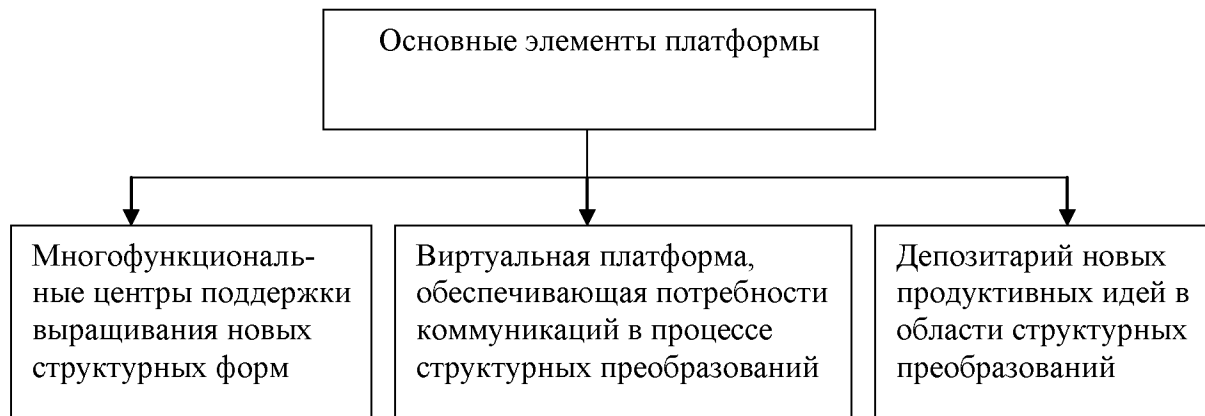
Основные элементы платформы

Многофункциональные центры поддержки выращивания новых структурных форм

Виртуальная платформа, обеспечивающая потребности коммуникаций в процессе структурных преобразований

Депозитарий новых продуктивных идей в области структурных преобразований